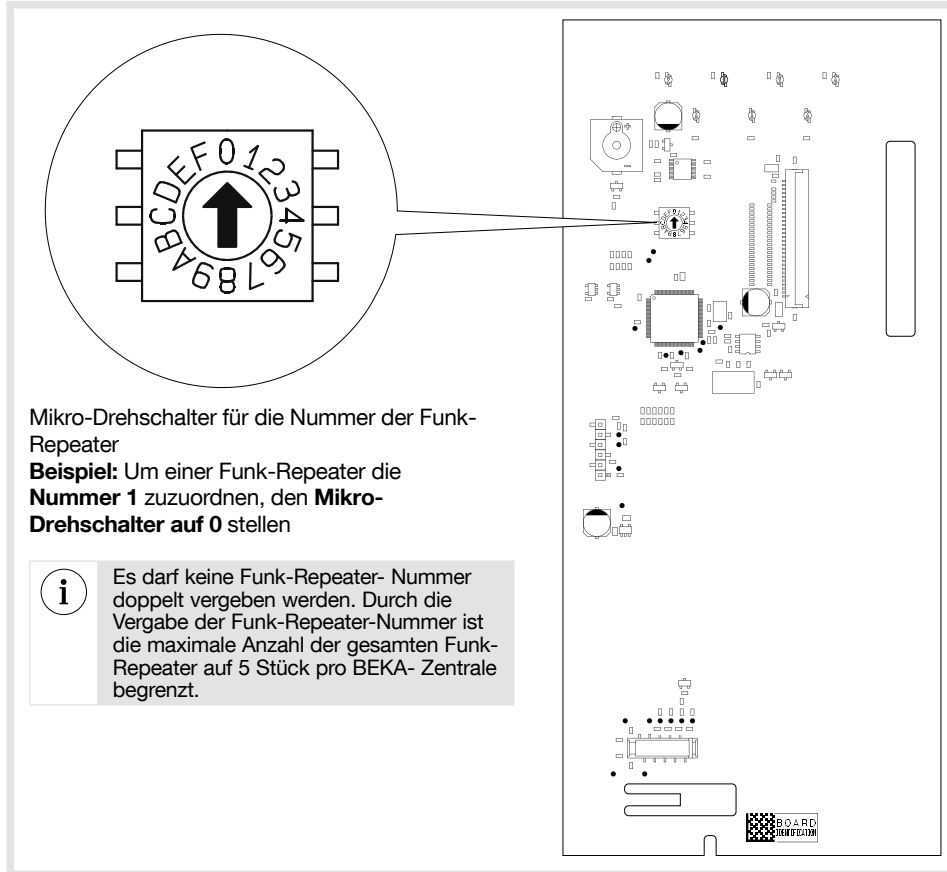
0 1 2 3 4 5 6 7 8 9 A B C D E F

Mikro-Drehschalter für die Nummer der Funk-Repeater
**Beispiel:** Um einer Funk-Repeater die **Nummer 1** zuzuordnen, den **Mikro-Drehschalter auf 0** stellen

Es darf keine Funk-Repeater- Nummer doppelt vergeben werden. Durch die Vergabe der Funk-Repeater-Nummer ist die maximale Anzahl der gesamten Funk-Repeater auf 5 Stück pro BEKA- Zentrale begrenzt.

BOARD IDENTIFICATION